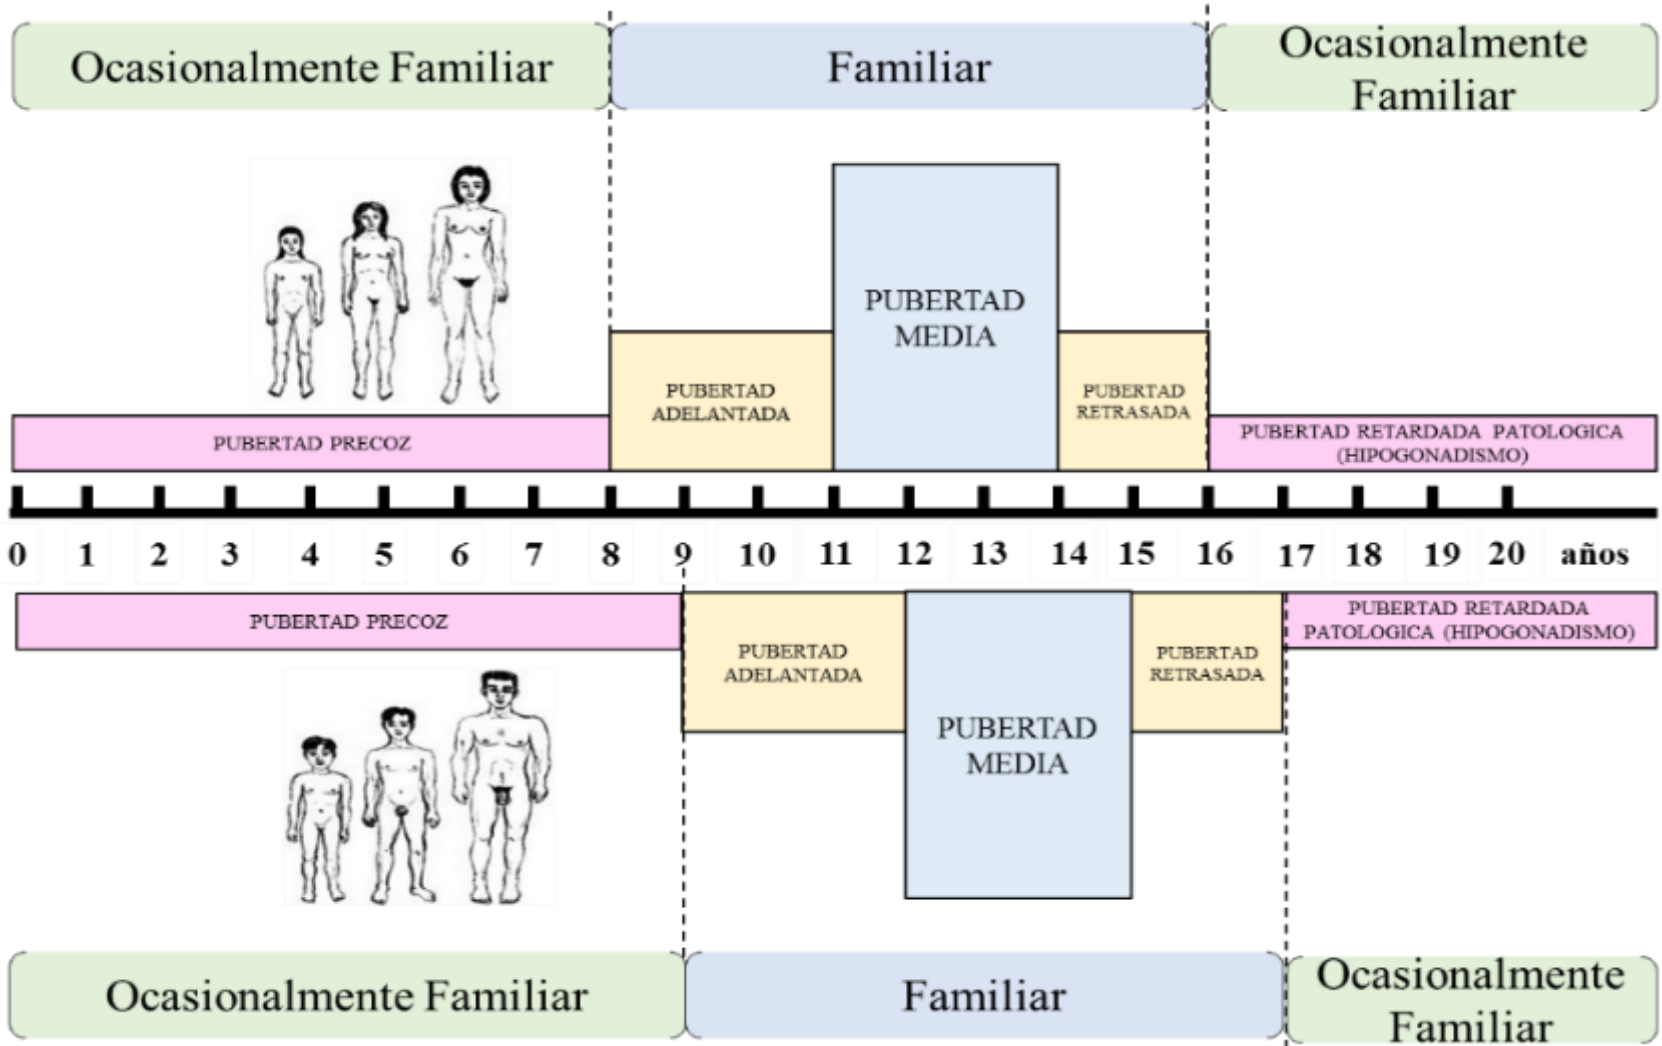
Ocasionalmente Familiar

Familiar

Ocasionalmente Familiar

PUBERTAD MEDIA

PUBERTAD ADELANTADA

PUBERTAD RETRASADA

PUBERTAD PRECOZ

PUBERTAD RETARDADA PATOLOGICA (HIPOGONADISMO)

0 1 2 3 4 5 6 7 8 9 10 11 12 13 14 15 16 17 18 19 20 años

PUBERTAD PRECOZ

PUBERTAD ADELANTADA

PUBERTAD MEDIA

PUBERTAD RETRASADA

PUBERTAD RETARDADA PATOLOGICA (HIPOGONADISMO)

Ocasionalmente Familiar

Familiar

Ocasionalmente Familiar